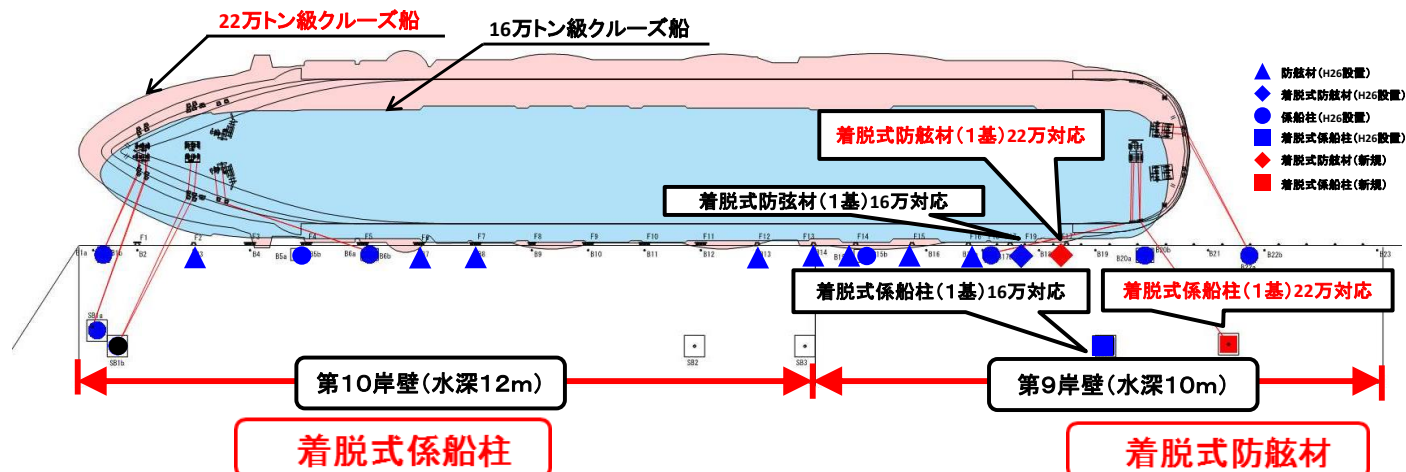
22万トン級クルーズ船

16万トン級クルーズ船

防舷材(H26設置)
着脱式防舷材(H26設置)
係船柱(H26設置)
着脱式係船柱(H26設置)
着脱式防舷材(新規)
着脱式係船柱(新規)

着脱式防舷材(1基)22万対応

着脱式防弦材(1基)16万対応

F1 F2 F3 F4 F5 F6 F7 F8 F9 F10 F11 F12 F13 F14 F15 F16 F19

B1a B1b B2 B4 B5a B5b B6a B6b B9 B10 B11 B12 B13 B14 B15b B16 B19 B20a B20b B21 B22a B22b B23

SB1a SB1b SB2 SB3

着脱式係船柱(1基)16万対応

着脱式係船柱(1基)22万対応

第10岸壁(水深12m)

第9岸壁(水深10m)

着脱式係船柱

着脱式防舷材